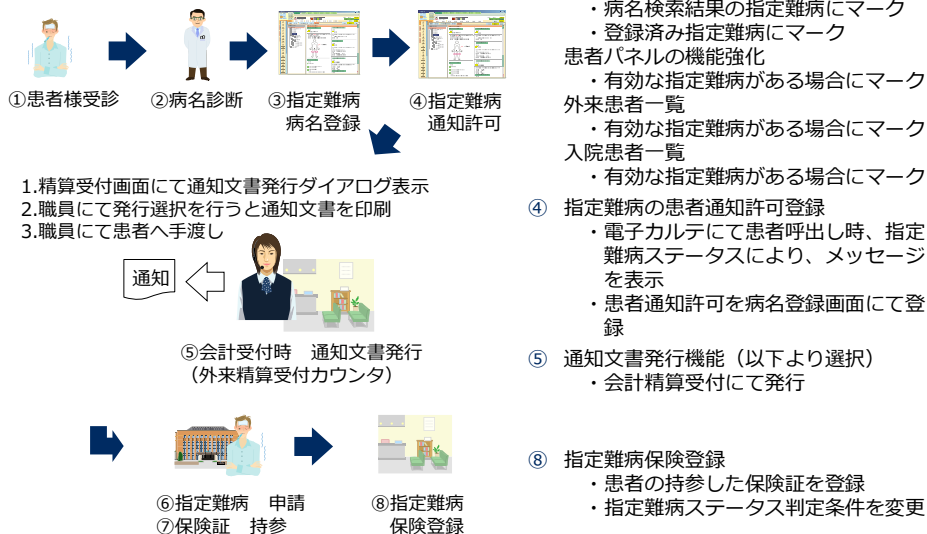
①患者様受診

②病名診断

③指定難病
病名登録

④指定難病
通知許可

1.精算受付画面にて通知文書発行ダイアログ表示
2.職員にて発行選択を行うと通知文書を印刷
3.職員にて患者へ手渡し

通知

⑤会計受付時　通知文書発行
（外来精算受付カウンタ）

⑥指定難病　申請
⑦保険証　持参

⑧指定難病
保険登録

・病名検索結果の指定難病にマーク
・登録済み指定難病にマーク
患者パネルの機能強化
・有効な指定難病がある場合にマーク
外来患者一覧
・有効な指定難病がある場合にマーク
入院患者一覧
・有効な指定難病がある場合にマーク

④　指定難病の患者通知許可登録
・電子カルテにて患者呼出し時、指定難病ステータスにより、メッセージを表示
・患者通知許可を病名登録画面にて登録

⑤　通知文書発行機能（以下より選択）
・会計精算受付にて発行

⑧　指定難病保険登録
・患者の持参した保険証を登録
・指定難病ステータス判定条件を変更